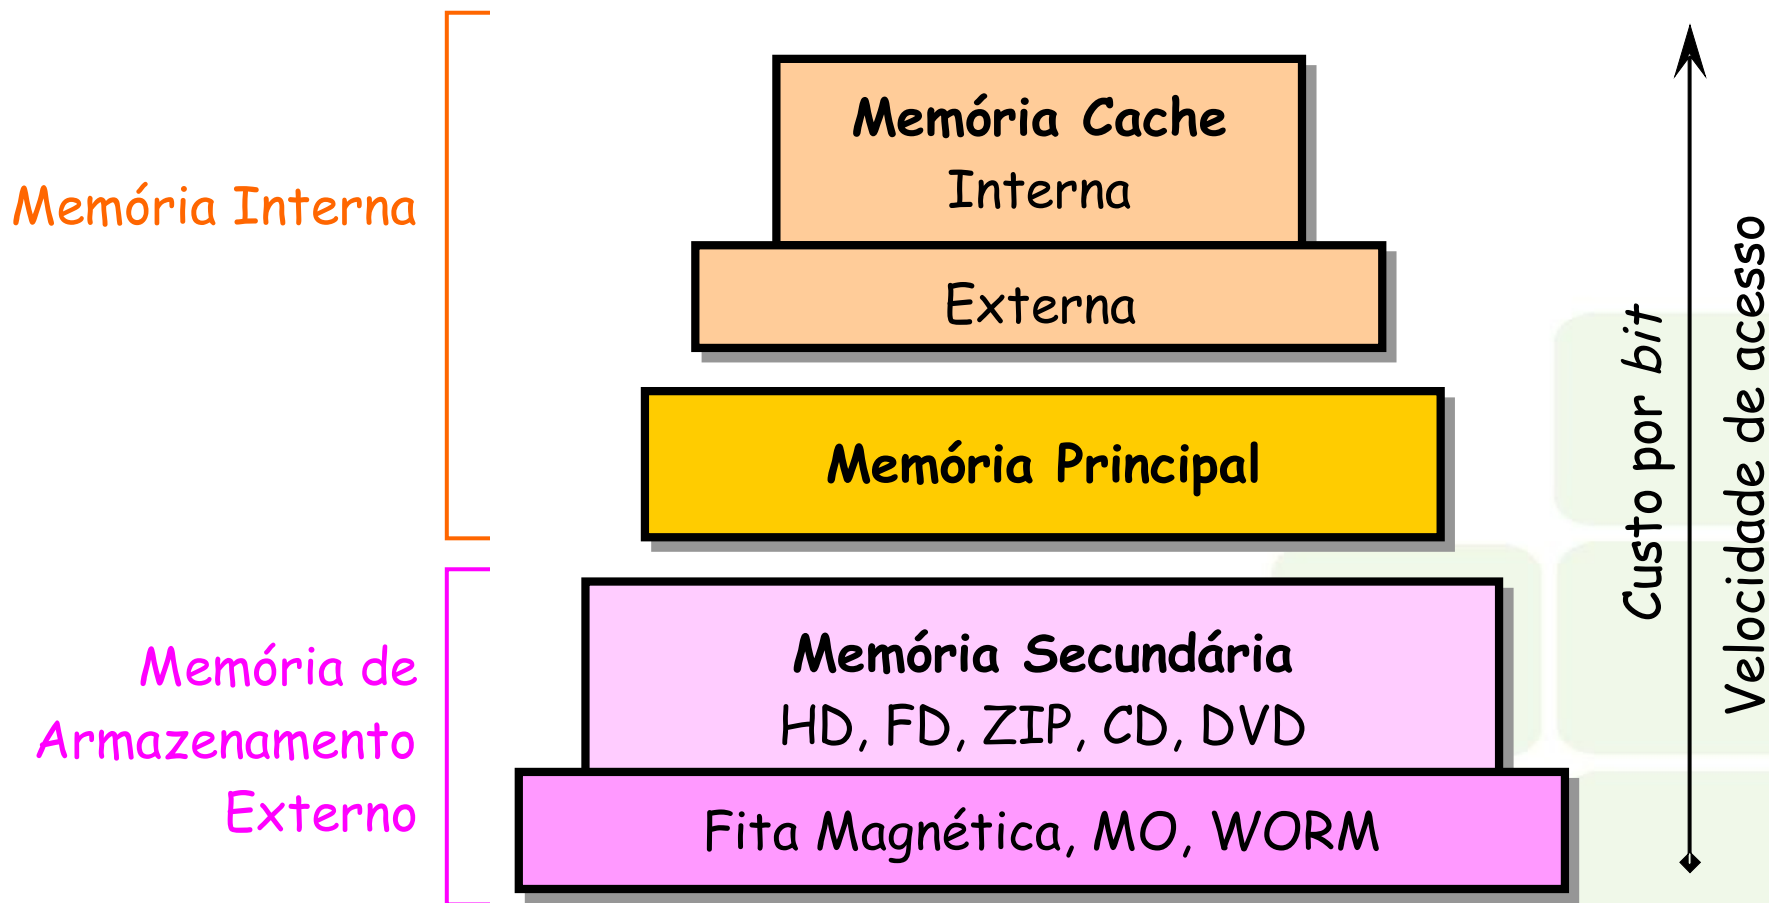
Memória Interna

Memória de Armazenamento Externo

Memória Cache
Interna

Externa

Memória Principal

Memória Secundária
HD, FD, ZIP, CD, DVD

Fita Magnética, MO, WORM

Custo por bit

Velocidade de acesso